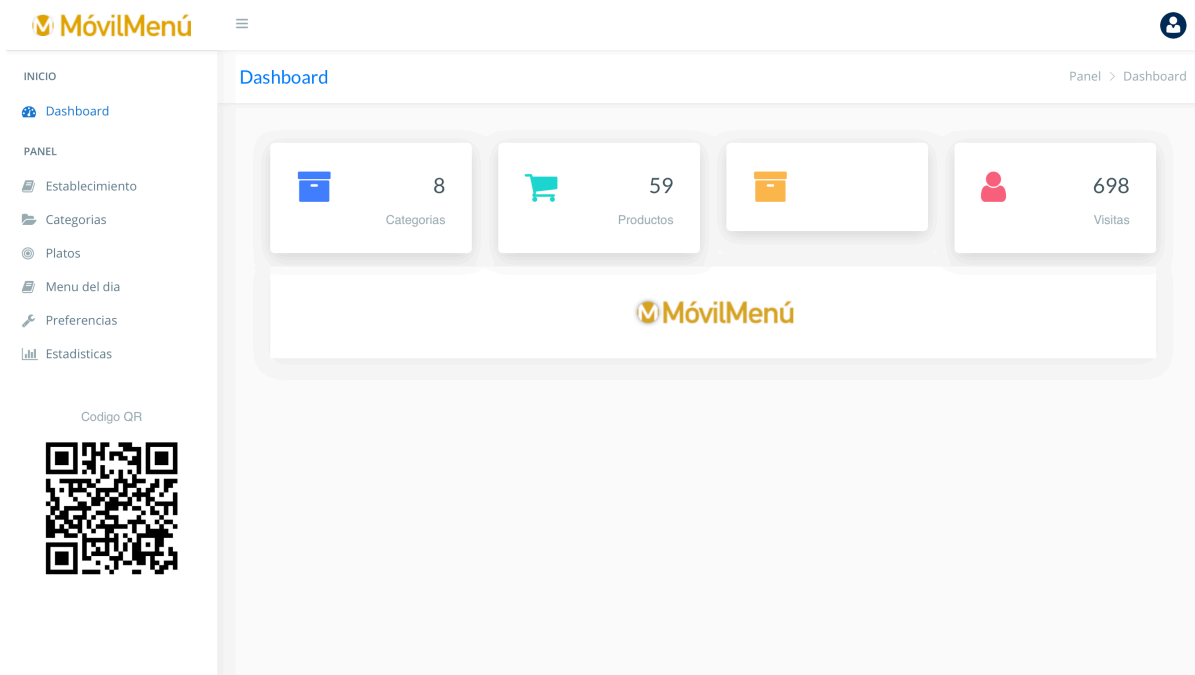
MóvilMenú

INICIO

Dashboard

PANEL

Establecimiento

Categorias

Platos

Menu del dia

Preferencias

Estadisticas

Codigo QR

Dashboard

Panel > Dashboard

8
Categorias

59
Productos

698
Visitas

MóvilMenú